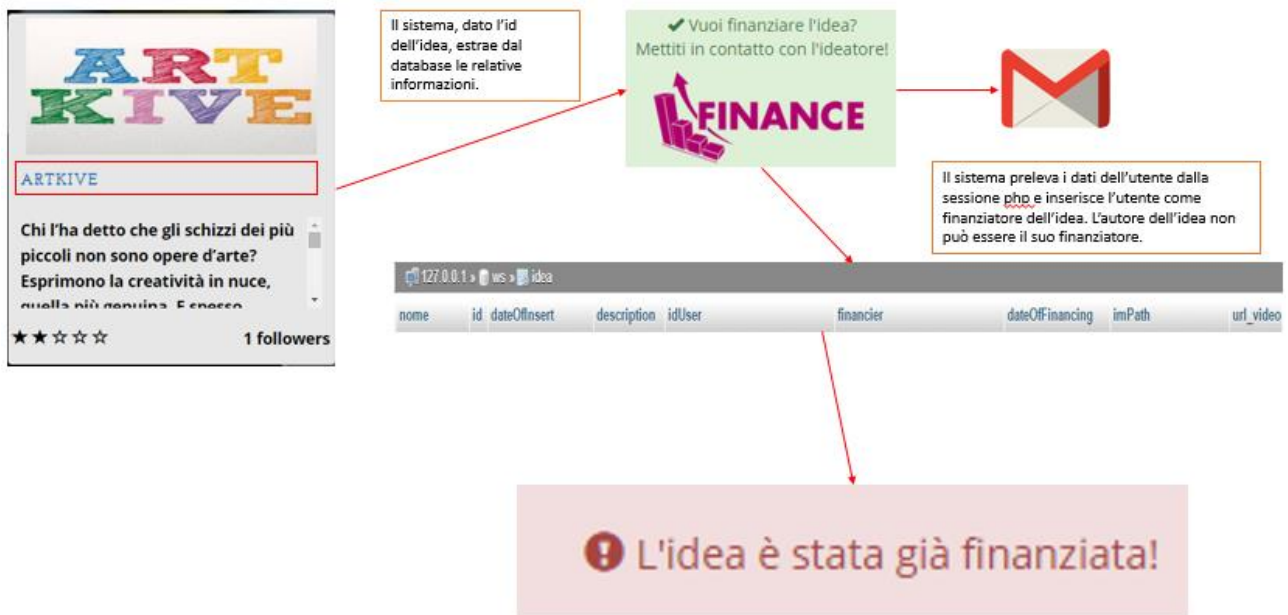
ART
KIVE

ARTKIVE

Chi l'ha detto che gli schizzi dei più piccoli non sono opere d'arte? Esprimono la creatività in nuce, quella più genuina. E spesso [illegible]

★★☆☆☆ 1 followers

Il sistema, dato l'id dell'idea, estrae dal database le relative informazioni.

✔ Vuoi finanziare l'idea? Mettiti in contatto con l'ideatore!

FINANCE

Il sistema preleva i dati dell'utente dalla sessione php e inserisce l'utente come finanziatore dell'idea. L'autore dell'idea non può essere il suo finanziatore.

127.0.0.1 » ws » idea

| nome | id | dateOfInsert | description | idUser | financier | dateOfFinancing | imPath | url_video |
|---|---|---|---|---|---|---|---|---|

L'idea è stata già finanziata!